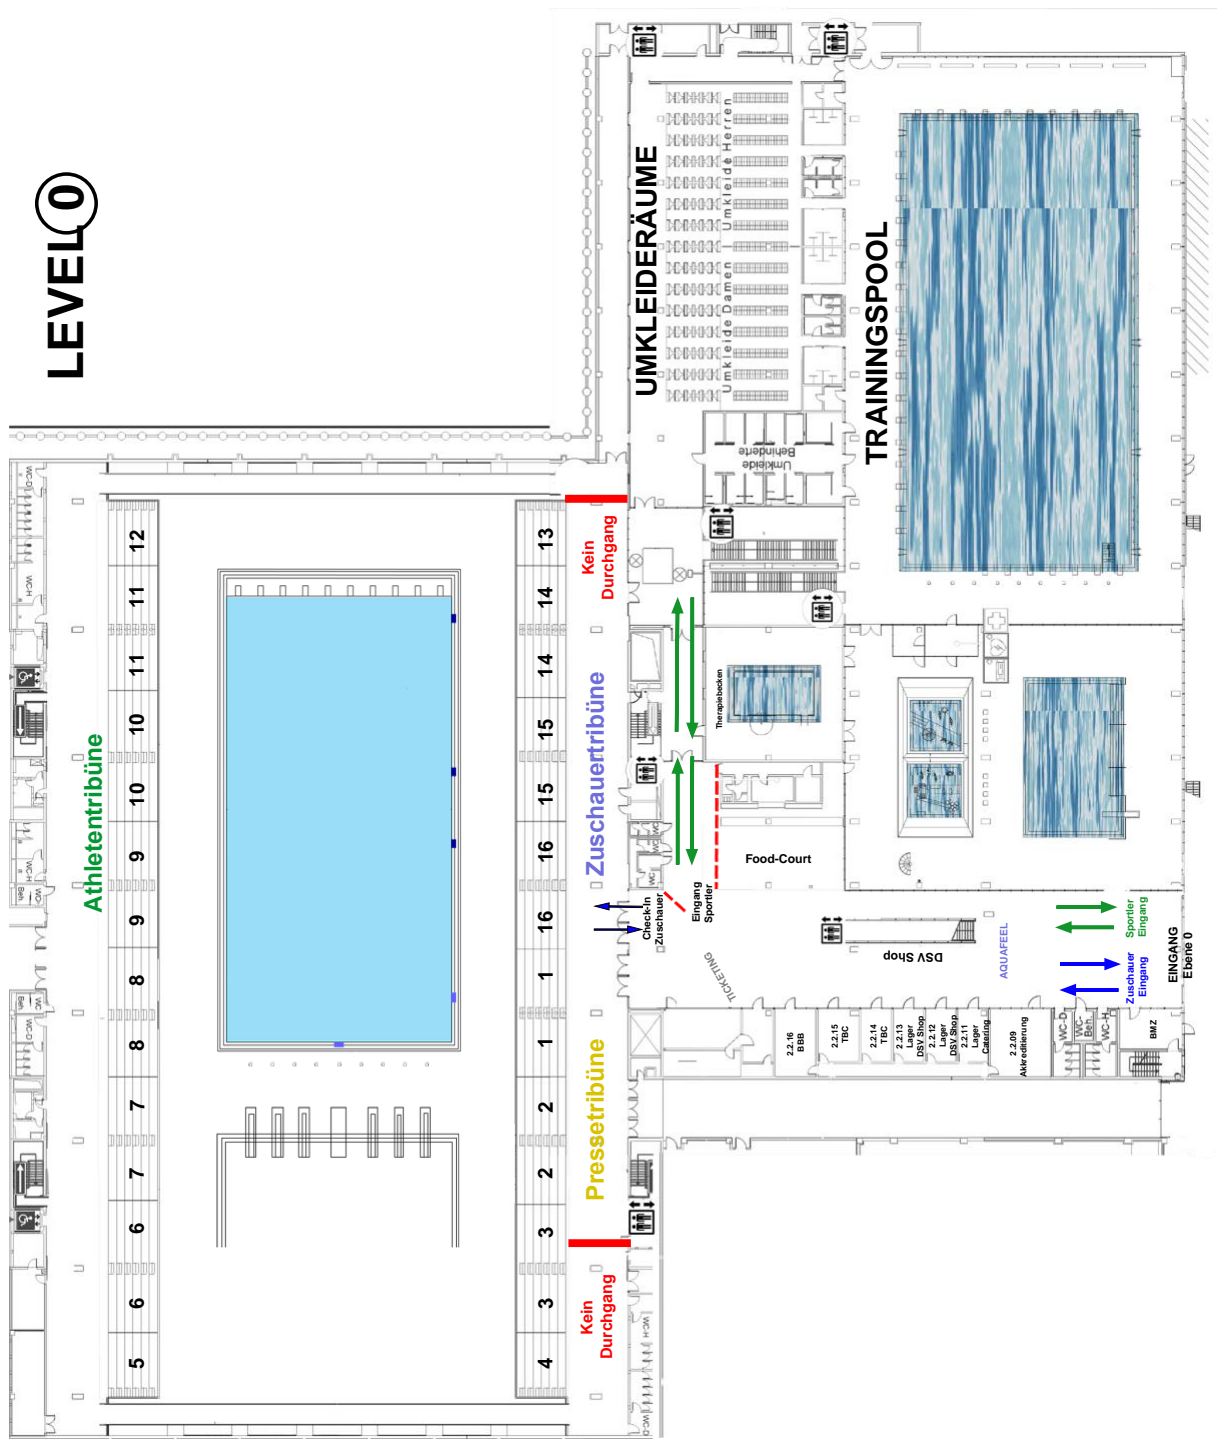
LEVEL 0

UMKLEIDERÄUME

Umkleide Herren

Umkleide Damen

Umkleide Behinderte

TRAININGSPOOL

Athletentribüne

12
11
11
10
10
9
9
8
8
7
7
6
6
5

13
14
14
15
15
16
16
1
1
2
2
3
3
4

Kein Durchgang

Zuschauertribüne

Pressetribüne

Kein Durchgang

Therapiebecken

Food-Court

Check-In Zuschauer

Eingang Sportler

TICKETING

DSV Shop

AQUAFEEL

Sportler Eingang

Zuschauer Eingang

EINGANG Ebene 0

2.2.16 BBB
2.2.15 TBC
2.2.14 TBC
2.2.13 Lager DSV Shop
2.2.12 Lager DSV Shop
2.2.11 Lager Catering
2.2.09 Akkreditierung

WC-D
WC-Beh.
WC-H
BMZ

WC-D
WC-H
WC-H
WC-D
WC-Beh.
WC-D
WC-Beh.
WC-D
WC-H
WC